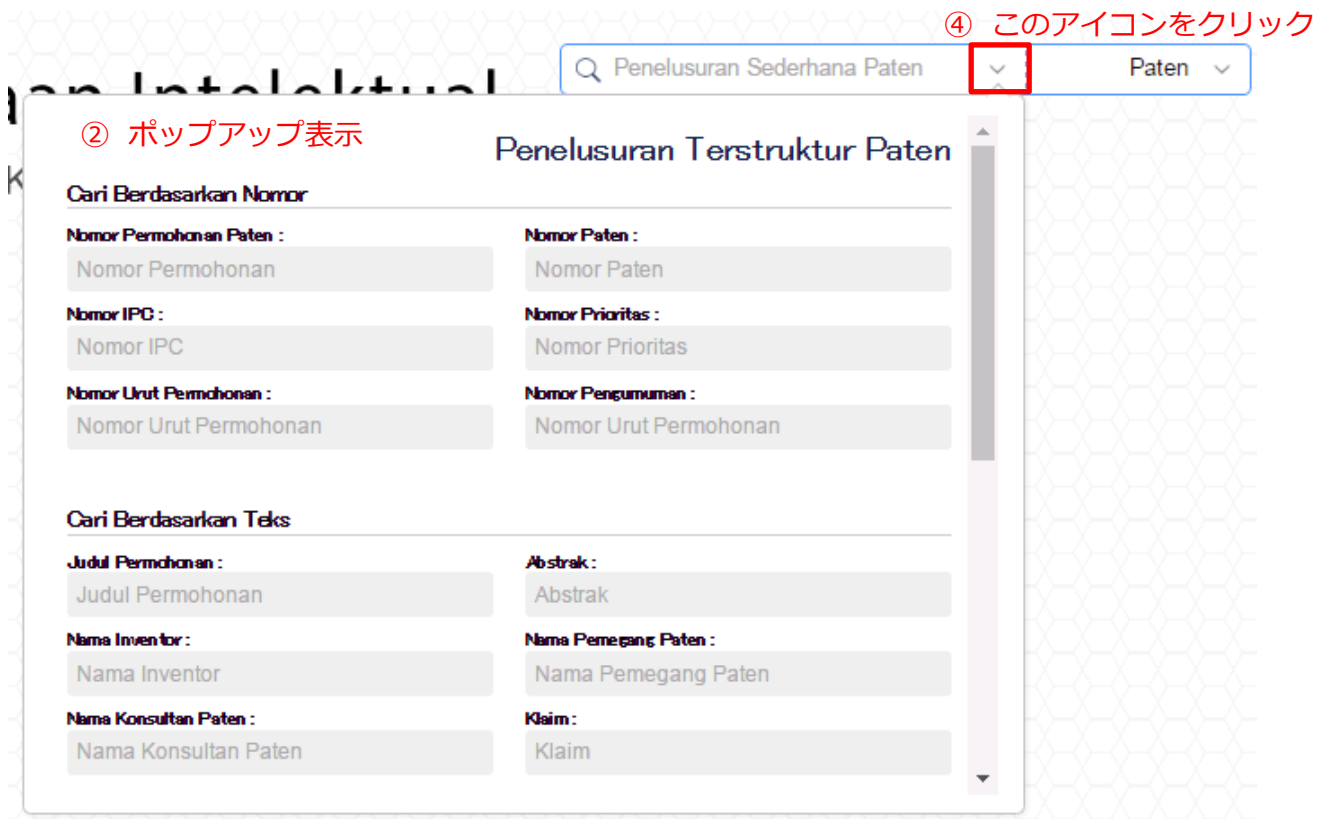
④ このアイコンをクリック

an Intelektual

K

Penelusuran Sederhana Paten

Paten

② ポップアップ表示

Penelusuran Terstruktur Paten

Cari Berdasarkan Nomor

Nomor Permohonan Paten :
Nomor Permohonan

Nomor Paten :
Nomor Paten

Nomor IPC :
Nomor IPC

Nomor Prioritas :
Nomor Prioritas

Nomor Urut Permohonan :
Nomor Urut Permohonan

Nomor Pengumuman :
Nomor Urut Permohonan

Cari Berdasarkan Teks

Judul Permohonan :
Judul Permohonan

Abstrak :
Abstrak

Nama Inventor :
Nama Inventor

Nama Pemegang Paten :
Nama Pemegang Paten

Nama Konsultan Paten :
Nama Konsultan Paten

Klaim :
Klaim